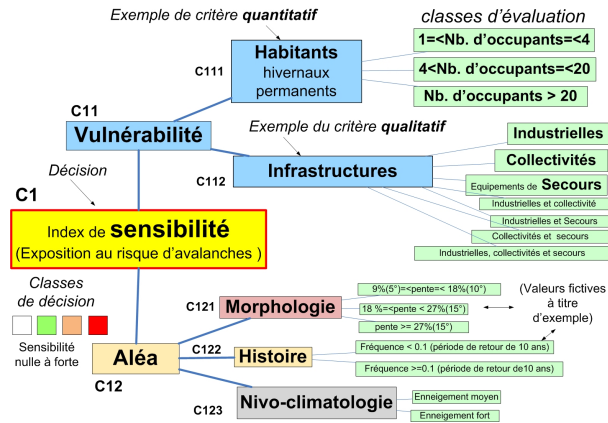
Exemple de critère quantitatif

classes d'évaluation

C111

Habitants hivernaux permanents

1=<Nb. d'occupants=<4

4<Nb. d'occupants=<20

Nb. d'occupants > 20

C11

Vulnérabilité

Exemple du critère qualitatif

Industrielles

Collectivités

C112

Infrastructures

Equipements de Secours

Industrielles et collectivité

Industrielles et Secours

Collectivités et secours

Industrielles, collectivités et secours

Décision

C1

Index de sensibilité
(Exposition au risque d'avalanches )

Classes de décision

Sensibilité nulle à forte

C121

Morphologie

9%(5°)=<pente=< 18%(10°)

18 %=<pente < 27%(15°)

pente >= 27%(15°)

(Valeurs fictives à titre d'exemple)

Aléa

C122

Histoire

Fréquence < 0.1 (période de retour de 10 ans)

Fréquence >=0.1 (période de retour de10 ans)

C12

C123

Nivo-climatologie

Enneigement moyen

Enneigement fort